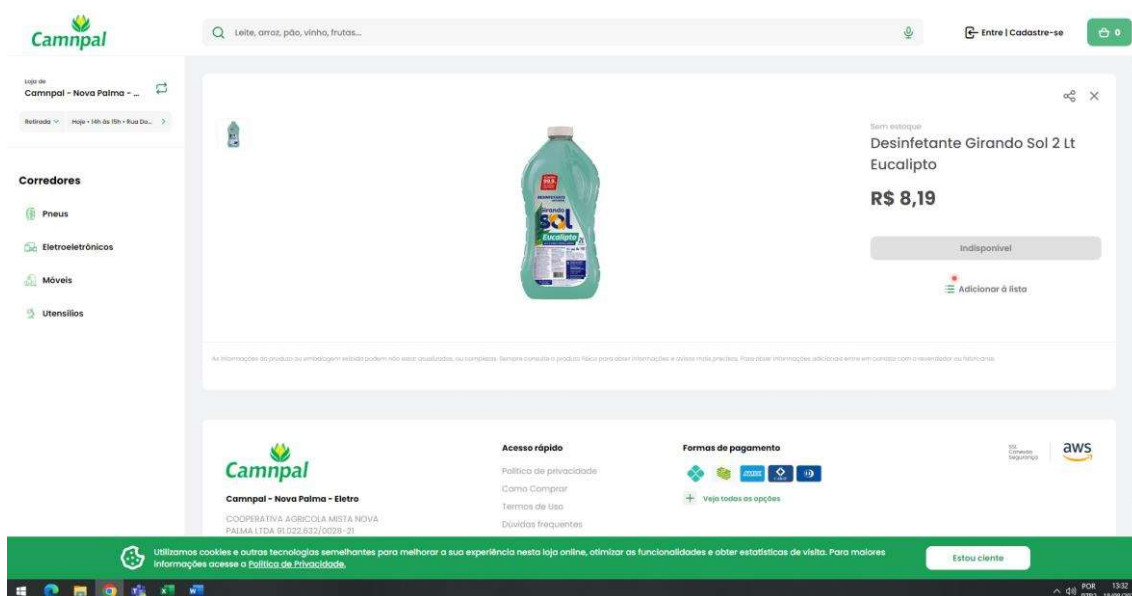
Camnpal

Leite, arroz, pão, vinho, frutas...

Entre | Cadastre-se

0

Loja de
Camnpal - Nova Palma - ...

Retirada Hoje • 14h às 15h • Rua Do...

Corredores

Pneus

Eletroeletrônicos

Móveis

Utensílios

Sem estoque

Desinfetante Girando Sol 2 Lt Eucalipto

R$ 8,19

Indisponível

Adicionar à lista

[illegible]

Camnpal

Camnpal - Nova Palma - Eletro

COOPERATIVA AGRICOLA MISTA NOVA PALMA LTDA 91.022.632/0028-21

Acesso rápido

Política de privacidade

Como Comprar

Termos de Uso

Dúvidas frequentes

Formas de pagamento

Veja todas as opções

aws

Utilizamos cookies e outras tecnologias semelhantes para melhorar a sua experiência nesta loja online, otimizar as funcionalidades e obter estatísticas de visita. Para maiores informações acesse a Política de Privacidade.

Estou ciente

POR 13:32